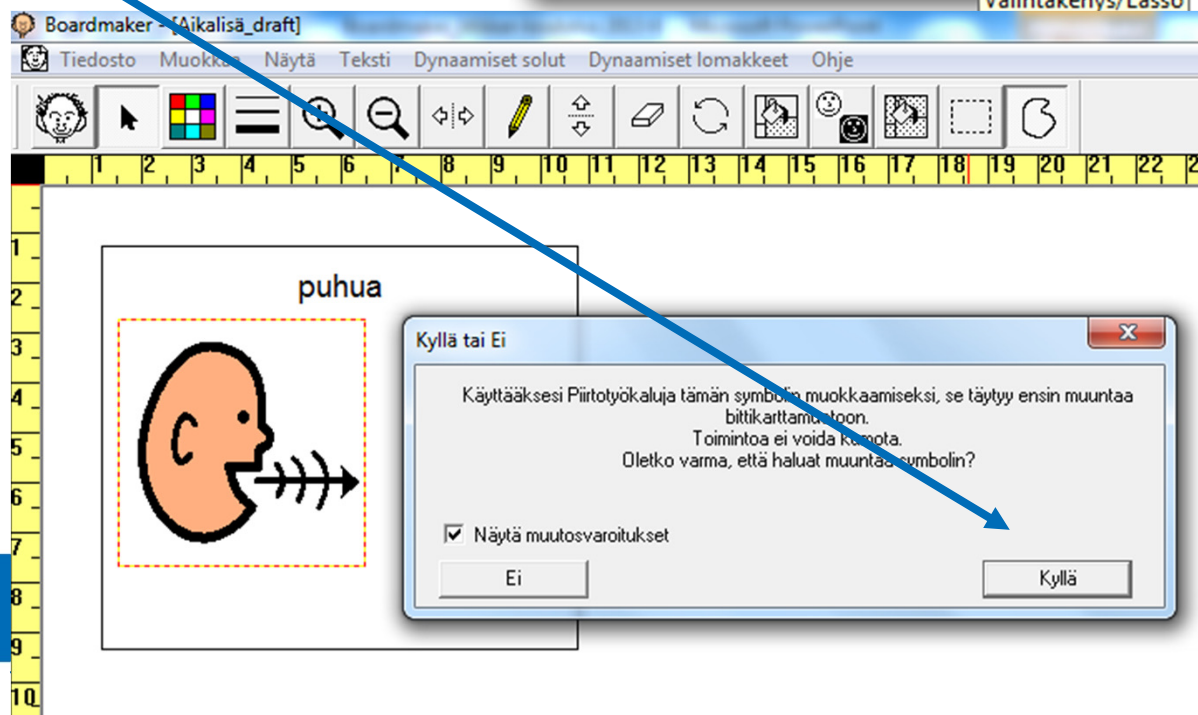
Valintakehys/Lasso

Boardmaker - [Aikalisä_draft]

Tiedosto Muokkaa Näytä Teksti Dynaamiset solut Dynaamiset lomakkeet Ohje

1 2 3 4 5 6 7 8 9 10 11 12 13 14 15 16 17 18 19 20 21 22

1 2 3 4 5 6 7 8 9 10

puhua

Kyllä tai Ei

Käyttääksesi Piirtotyökaluja tämän symbolin muokkaamiseksi, se täytyy ensin muuntaa bittikarttamuotoon.
Toimintoa ei voida kumota.
Oletko varma, että haluat muuntaa symbolin?

Näytä muutosvaroitukset

Ei

Kyllä